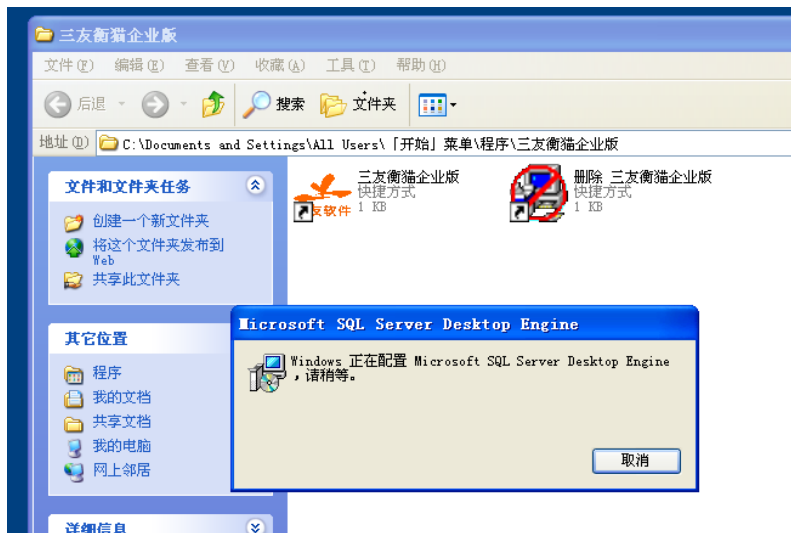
三友衡猫企业版

文件(F) 编辑(E) 查看(V) 收藏(A) 工具(T) 帮助(H)

后退 搜索 文件夹

地址(D) C:\Documents and Settings\All Users\「开始」菜单\程序\三友衡猫企业版

文件和文件夹任务

创建一个新文件夹
将这个文件夹发布到 Web
共享此文件夹

其它位置

程序
我的文档
共享文档
我的电脑
网上邻居

详细信息

友软件

三友衡猫企业版
快捷方式
1 KB

删除 三友衡猫企业版
快捷方式
1 KB

Microsoft SQL Server Desktop Engine

Windows 正在配置 Microsoft SQL Server Desktop Engine，请稍等。

取消